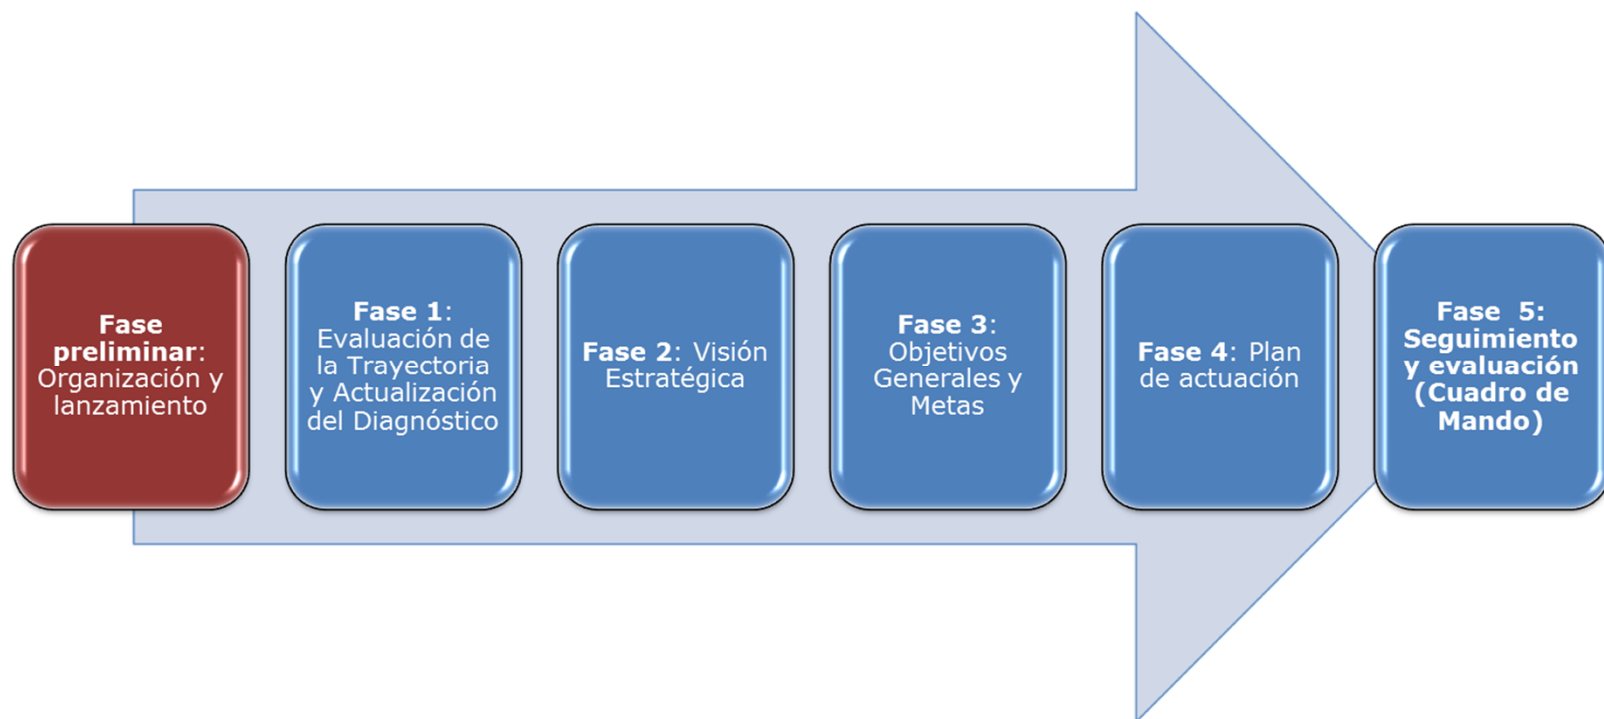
Fase preliminar: Organización y lanzamiento

Fase 1: Evaluación de la Trayectoria y Actualización del Diagnóstico

Fase 2: Visión Estratégica

Fase 3: Objetivos Generales y Metas

Fase 4: Plan de actuación

Fase 5: Seguimiento y evaluación (Cuadro de Mando)